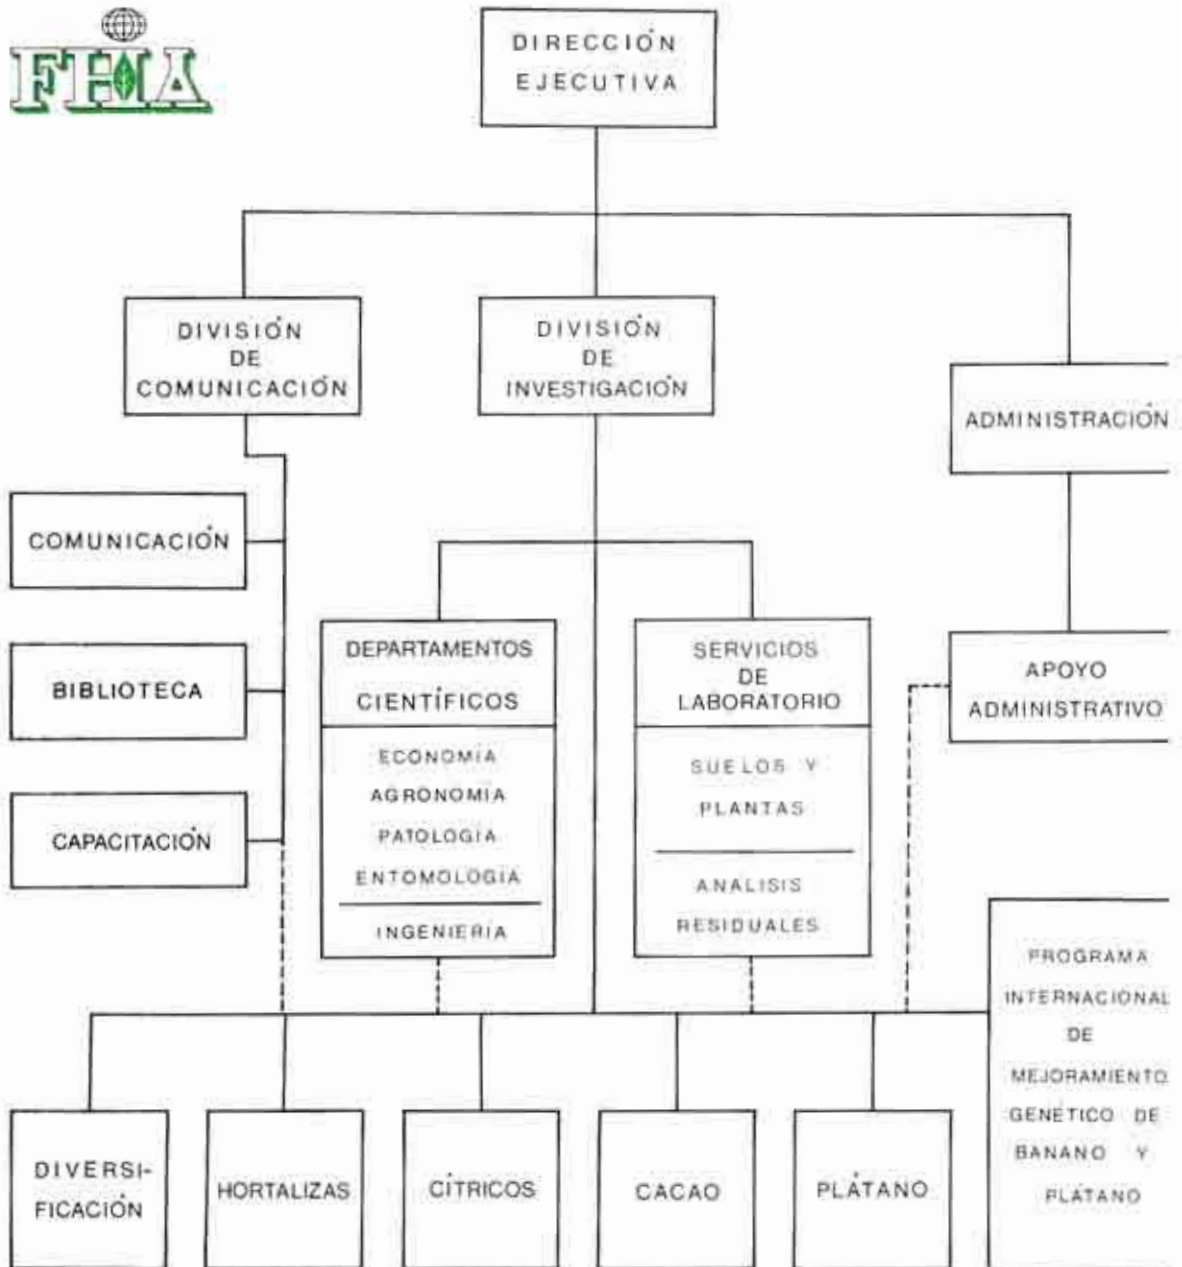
FHIA

DIRECCIÓN EJECUTIVA

DIVISIÓN DE COMUNICACIÓN

DIVISIÓN DE INVESTIGACIÓN

ADMINISTRACIÓN

COMUNICACIÓN

BIBLIOTECA

CAPACITACIÓN

DEPARTAMENTOS CIENTÍFICOS

ECONOMIA
AGRONOMIA
PATOLOGIA
ENTOMOLOGIA
INGENIERIA

SERVICIOS DE LABORATORIO

SUELOS Y PLANTAS

ANALISIS RESIDUALES

APOYO ADMINISTRATIVO

PROGRAMA INTERNACIONAL DE MEJORAMIENTO GENETICO DE BANANO Y PLATANO

DIVERSIFICACIÓN

HORTALIZAS

CÍTRICOS

CACAO

PLÁTANO